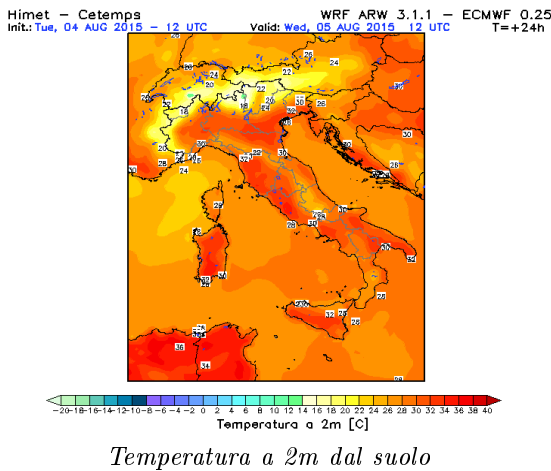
Himet – Cetemps
Init.: Tue, 04 AUG 2015 – 12 UTC

WRF ARW 3.1.1 – ECMWF 0.25
Valid: Wed, 05 AUG 2015 12 UTC
T=+24h

26
24
22
24
28
24
20
22
16
18
20
30
28
26
24
26
26
30
32
28
30
30
22
32
28
26
30
32
24
28
24
28
30
30
32
28
30
32
28
30
26
26
32
26
28
36
34
28

-20 -18 -16 -14 -12 -10 -8 -6 -4 -2 0 2 4 6 8 10 12 14 16 18 20 22 24 26 28 30 32 34 36 38 40
Temperatura a 2m [C]

Temperatura a 2m dal suolo